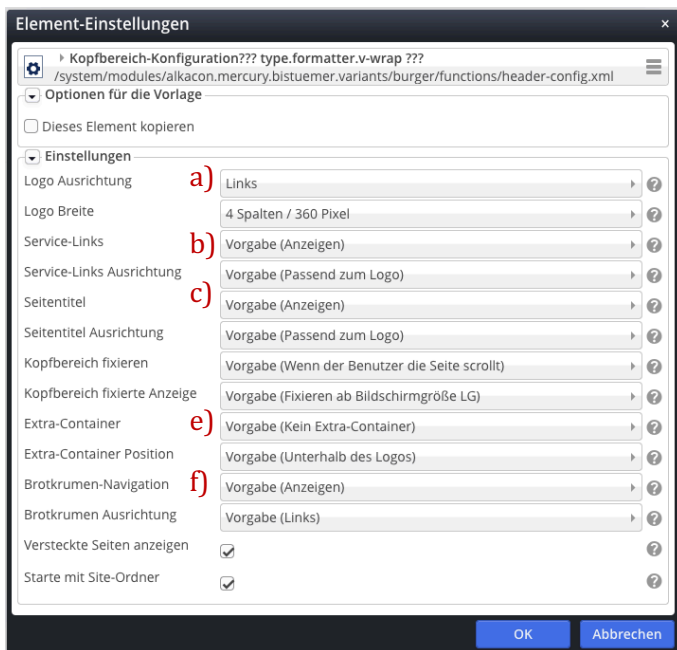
Element-Einstellungen ×

Kopfbereich-Konfiguration??? type.formatter.v-wrap ???
/system/modules/alkacon.mercury.bistuemer.variants/burger/functions/header-config.xml

Optionen für die Vorlage

Dieses Element kopieren

Einstellungen

| | | |
|---|---|---|
| Logo Ausrichtung | a) | Links |
| Logo Breite | | 4 Spalten / 360 Pixel |
| Service-Links | b) | Vorgabe (Anzeigen) |
| Service-Links Ausrichtung | | Vorgabe (Passend zum Logo) |
| Seitentitel | c) | Vorgabe (Anzeigen) |
| Seitentitel Ausrichtung | | Vorgabe (Passend zum Logo) |
| Kopfbereich fixieren | | Vorgabe (Wenn der Benutzer die Seite scrollt) |
| Kopfbereich fixierte Anzeige | | Vorgabe (Fixieren ab Bildschirmgröße LG) |
| Extra-Container | e) | Vorgabe (Kein Extra-Container) |
| Extra-Container Position | | Vorgabe (Unterhalb des Logos) |
| Brotkrumen-Navigation | f) | Vorgabe (Anzeigen) |
| Brotkrumen Ausrichtung | | Vorgabe (Links) |
| Versteckte Seiten anzeigen | | ☑ |
| Starte mit Site-Ordner | | ☑ |

OK Abbrechen